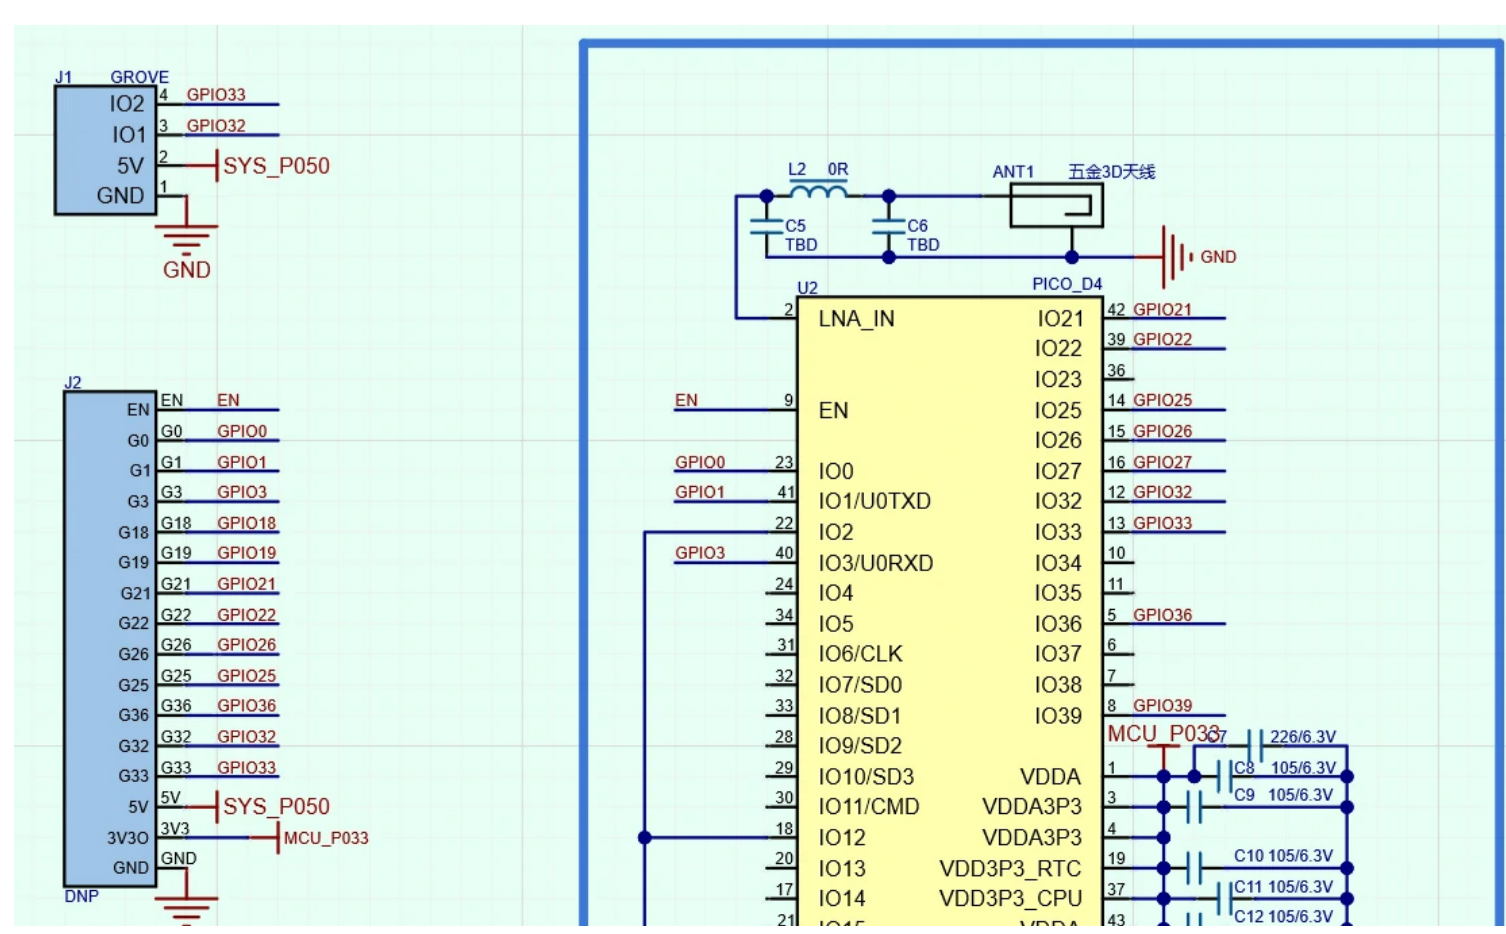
J1 GROVE
IO2 4 GPIO33
IO1 3 GPIO32
5V 2 SYS_P050
GND 1
GND

J2
EN EN EN
G0 G0 GPIO0
G1 G1 GPIO1
G3 G3 GPIO3
G18 G18 GPIO18
G19 G19 GPIO19
G21 G21 GPIO21
G22 G22 GPIO22
G26 G26 GPIO26
G25 G25 GPIO25
G36 G36 GPIO36
G32 G32 GPIO32
G33 G33 GPIO33
5V 5V SYS_P050
3V3O 3V3 MCU_P033
GND GND
DNP

L2 0R
ANT1 五金3D天线
C5 TBD
C6 TBD
GND
U2 PICO_D4
2 LNA_IN
EN 9 EN
GPIO0 23 IO0
GPIO1 41 IO1/U0TXD
22 IO2
GPIO3 40 IO3/U0RXD
24 IO4
34 IO5
31 IO6/CLK
32 IO7/SD0
33 IO8/SD1
28 IO9/SD2
29 IO10/SD3
30 IO11/CMD
18 IO12
20 IO13
17 IO14
21 IO15
IO21 42 GPIO21
IO22 39 GPIO22
IO23 36
IO25 14 GPIO25
IO26 15 GPIO26
IO27 16 GPIO27
IO32 12 GPIO32
IO33 13 GPIO33
IO34 10
IO35 11
IO36 5 GPIO36
IO37 6
IO38 7
IO39 8 GPIO39
MCU_P033
VDDA 1
VDDA3P3 3
VDDA3P3 4
VDD3P3_RTC 19
VDD3P3_CPU 37
VDDA 43
C7 226/6.3V
C8 105/6.3V
C9 105/6.3V
C10 105/6.3V
C11 105/6.3V
C12 105/6.3V